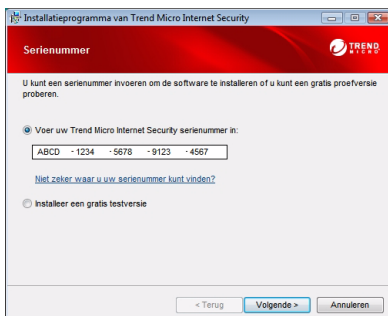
Installatieprogramma van Trend Micro Internet Security

Serienummer

TREND MICRO

U kunt een serienummer invoeren om de software te installeren of u kunt een gratis proefversie proberen.

Voer uw Trend Micro Internet Security serienummer in:

ABCD - 1234 - 5678 - 9123 - 4567

Niet zeker waar u uw serienummer kunt vinden?

Installeer een gratis testversie

< Terug

Volgende >

Annuleren